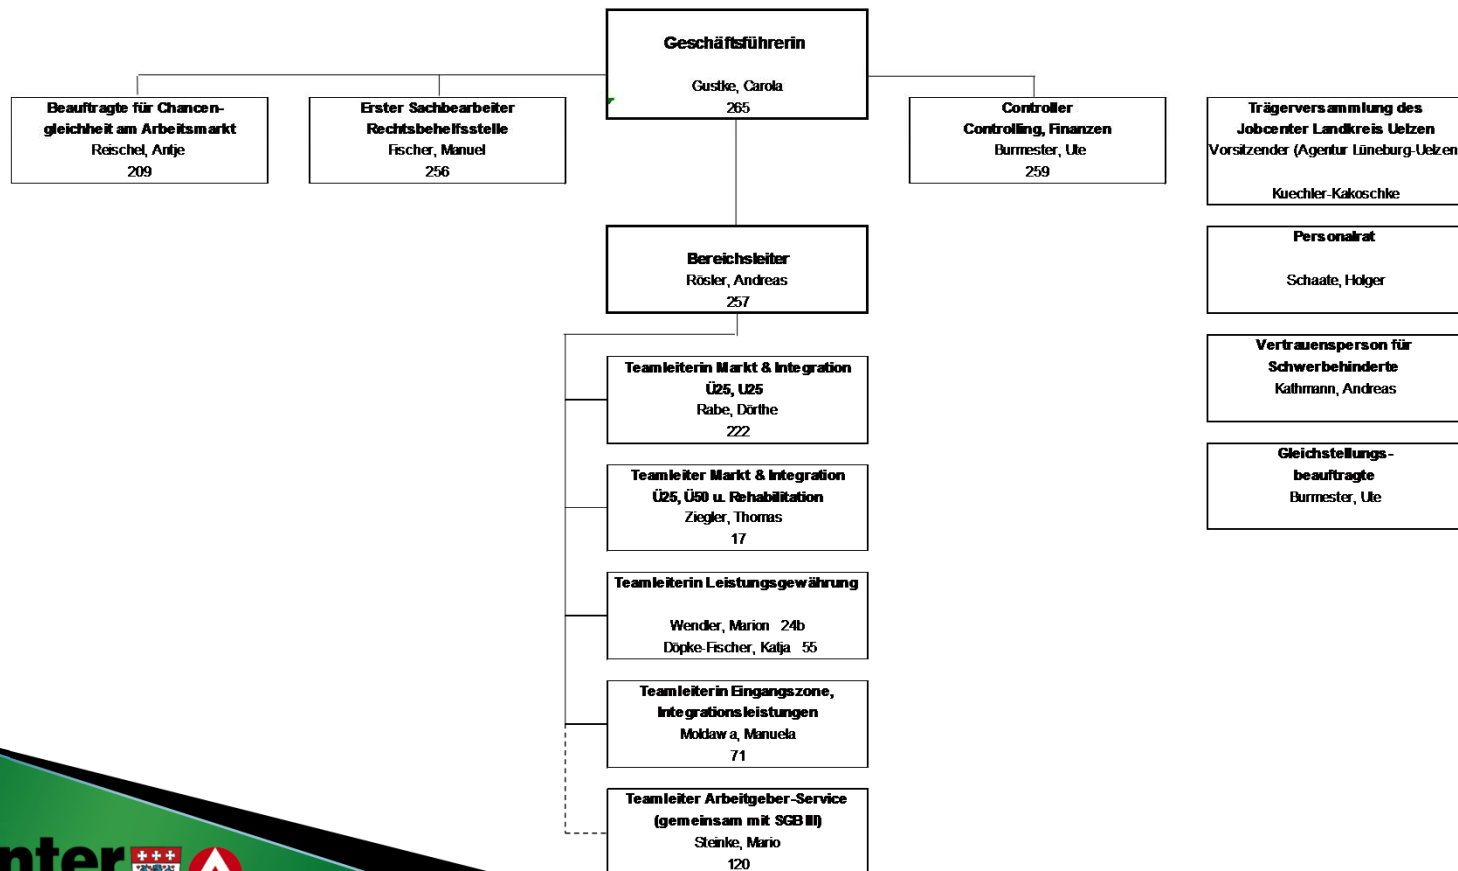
Geschäftsführerin
Gustke, Carola
265

Beauftragte für Chancengleichheit am Arbeitsmarkt
Reischel, Antje
209

Erster Sachbearbeiter
Rechtsbehelfsstelle
Fischer, Manuel
256

Controller
Controlling, Finanzen
Burmester, Ute
259

Trägerversammlung des
Jobcenter Landkreis Uelzen
Vorsitzender (Agentur Lüneburg-Uelzen

Kuechler-Kakoschke

Bereichsleiter
Rösler, Andreas
257

Personalrat
Schaate, Holger

Vertrauensperson für
Schwerbehinderte
Kathmann, Andreas

Gleichstellungsbeauftragte
Burmester, Ute

Teamleiterin Markt & Integration
Ü25, U25
Rabe, Dörthe
222

Teamleiter Markt & Integration
Ü25, Ü50 u. Rehabilitation
Ziegler, Thomas
17

Teamleiterin Leistungsgewährung
Wendler, Marion 24b
Döpke-Fischer, Katja 55

Teamleiterin Eingangszone,
Integrationsleistungen
Moldawa, Manuela
71

Teamleiter Arbeitgeber-Service
(gemeinsam mit SGB III)
Steinke, Mario
120

nter